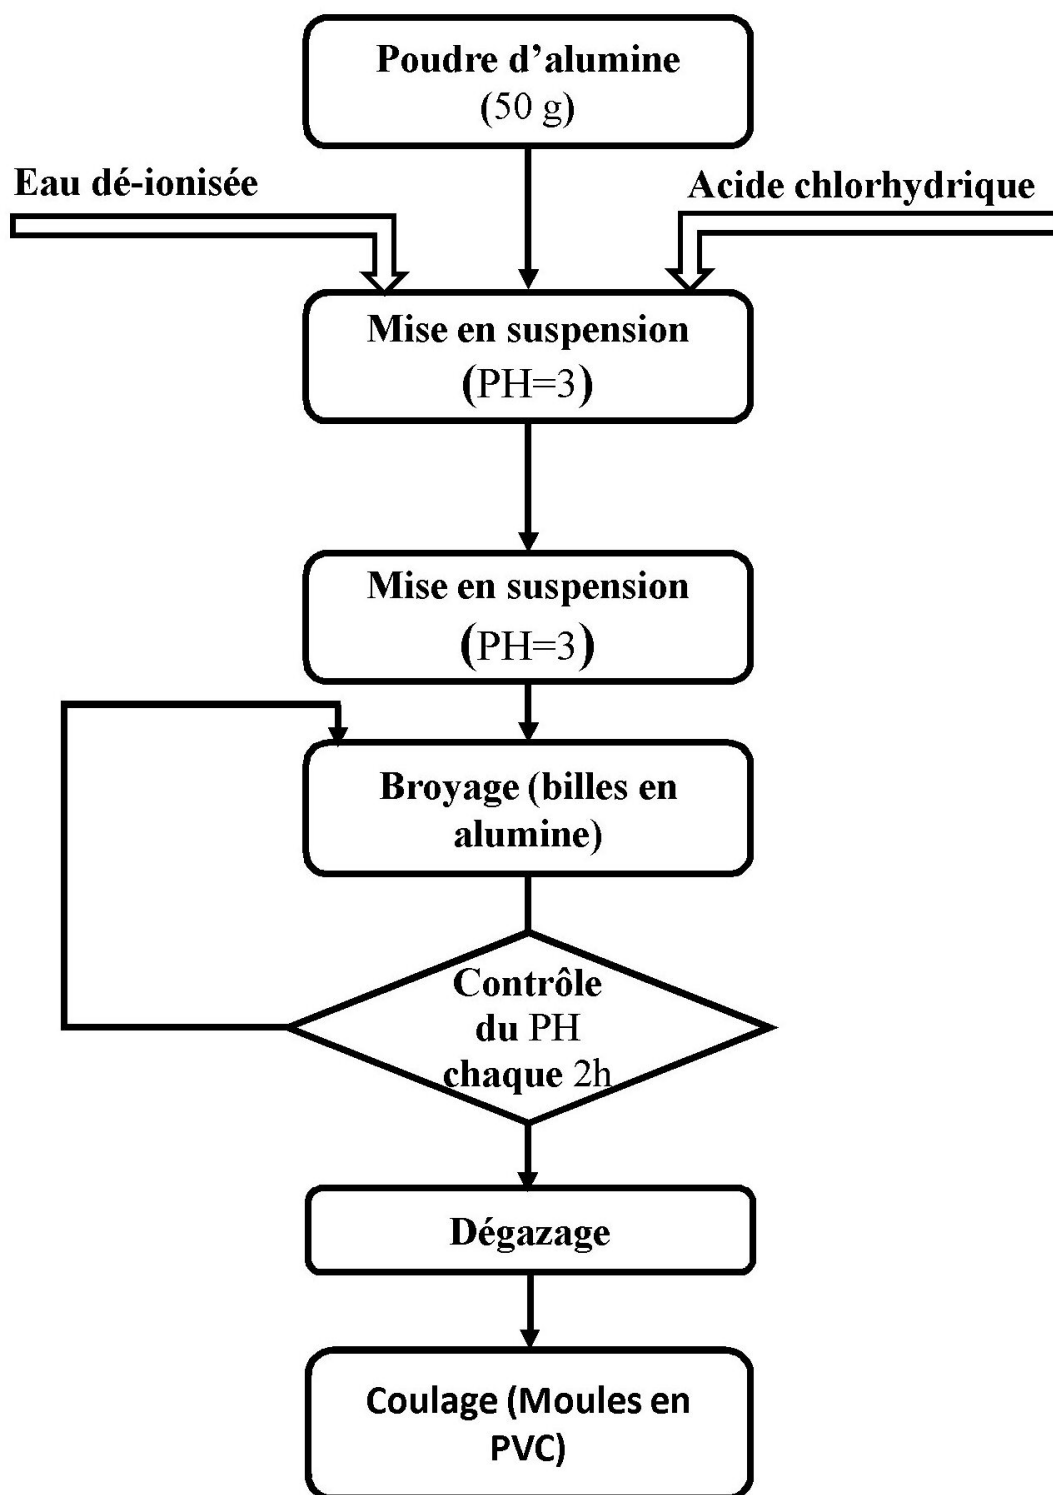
Poudre d'alumine
(50 g)

Eau dé-ionisée

Acide chlorhydrique

Mise en suspension
(PH=3)

Mise en suspension
(PH=3)

Broyage (billes en alumine)

Contrôle du PH chaque 2h

Dégazage

Coulage (Moules en PVC)